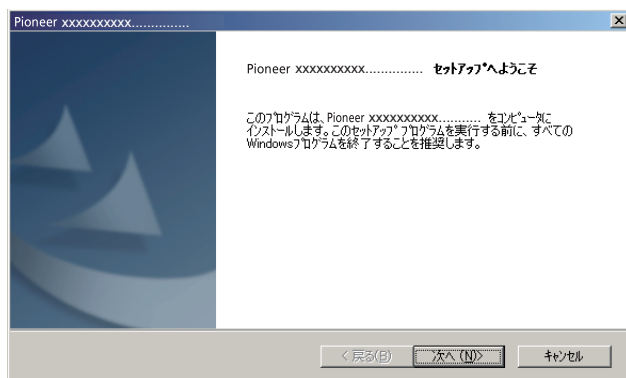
Pioneer xxxxxxxxxx...............

Pioneer xxxxxxxxxx............... セットアップへようこそ

このプログラムは、Pioneer xxxxxxxxxx........... をコンピュータにインストールします。このセットアッププログラムを実行する前に、すべてのWindowsプログラムを終了することを推奨します。

< 戻る(B)　次へ (N)>　キャンセル